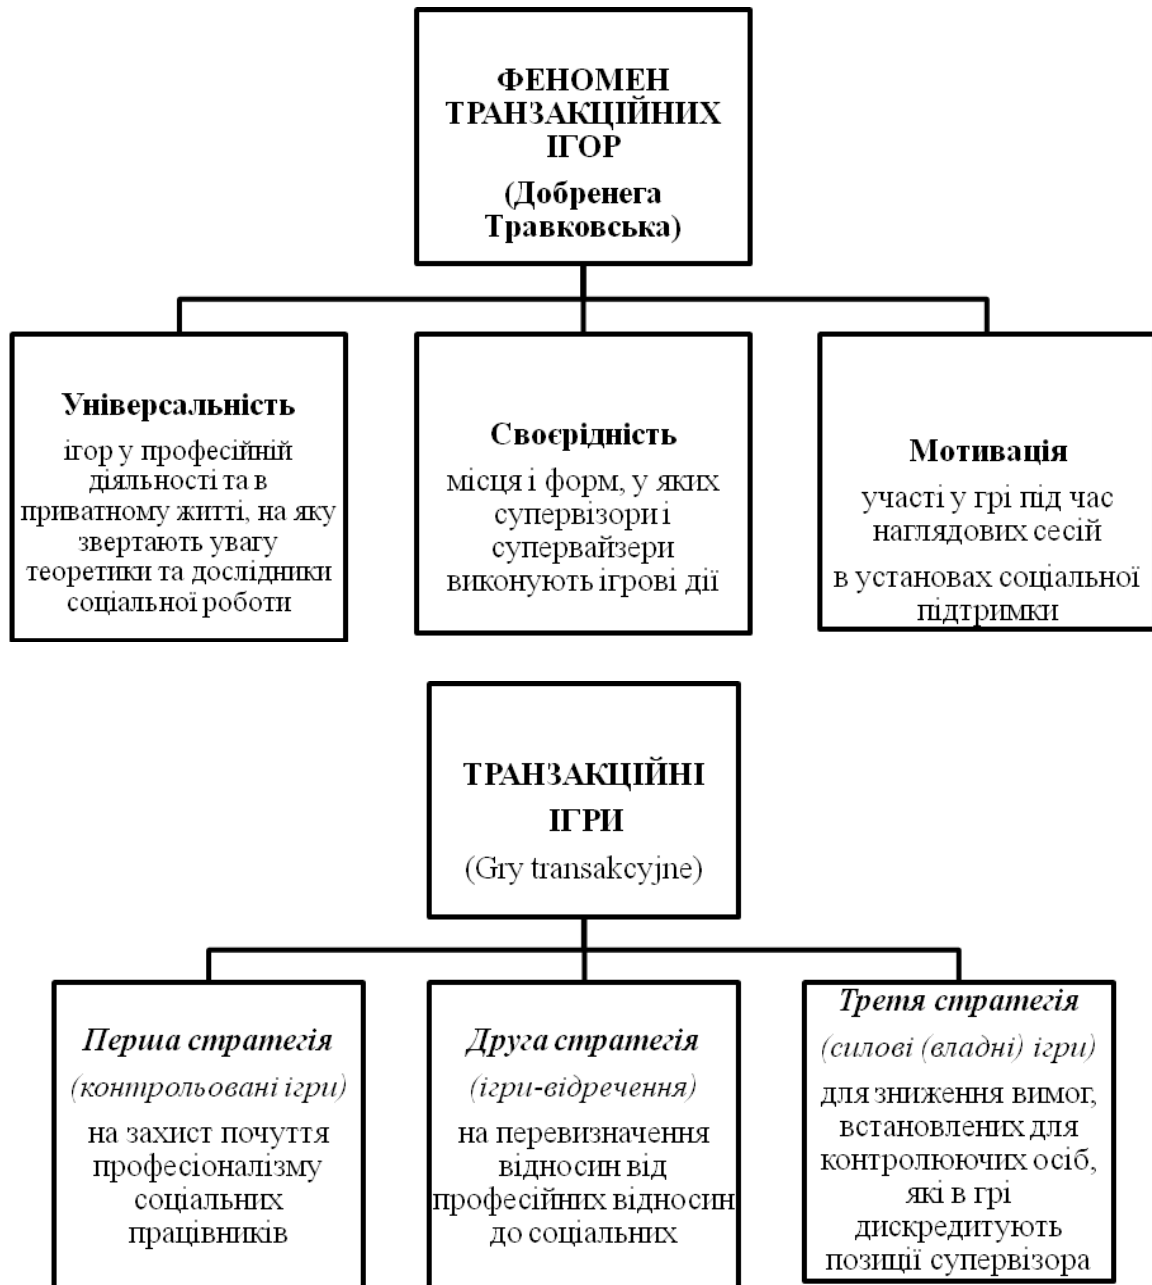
ФЕНОМЕН ТРАНЗАКЦІЙНИХ ІГОР
(Добренега Травковська)

Універсальність
ігор у професійній діяльності та в приватному житті, на яку звертають увагу теоретики та дослідники соціальної роботи

Своєрідність
місця і форм, у яких супервізори і супервайзери виконують ігрові дії

Мотивація
участі у грі під час наглядових сесій
в установах соціальної підтримки

ТРАНЗАКЦІЙНІ ІГРИ
(Gry transakcyjne)

Перша стратегія
(контрольовані ігри)
на захист почуття професіоналізму соціальних працівників

Друга стратегія
(ігри-відречення)
на перевизначення відносин від професійних відносин до соціальних

Третя стратегія
(силові (владні) ігри)
для зниження вимог, встановлених для контролюючих осіб, які в грі дискредитують позиції супервізора